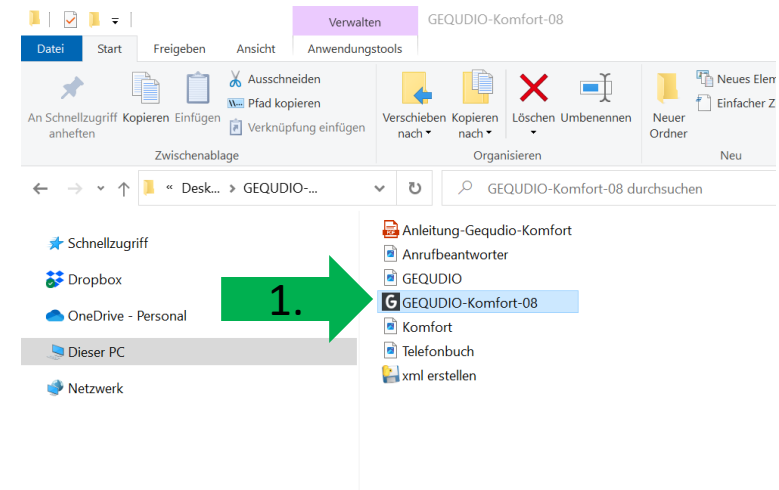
Verwalten GEQUDIO-Komfort-08

Datei Start Freigeben Ansicht Anwendungstools

An Schnellzugriff anheften Kopieren Einfügen Ausschneiden Pfad kopieren Verknüpfung einfügen

Zwischenablage

Verschieben nach Kopieren nach Löschen Umbenennen

Organisieren

Neuer Ordner Neues Elem Einfacher Z

Neu

« Desk... › GEQUDIO-...

GEQUDIO-Komfort-08 durchsuchen

Schnellzugriff
Dropbox
OneDrive - Personal
Dieser PC
Netzwerk

1.

Anleitung-Gequdio-Komfort
Anrufbeantworter
GEQUDIO
GEQUDIO-Komfort-08
Komfort
Telefonbuch
xml erstellen